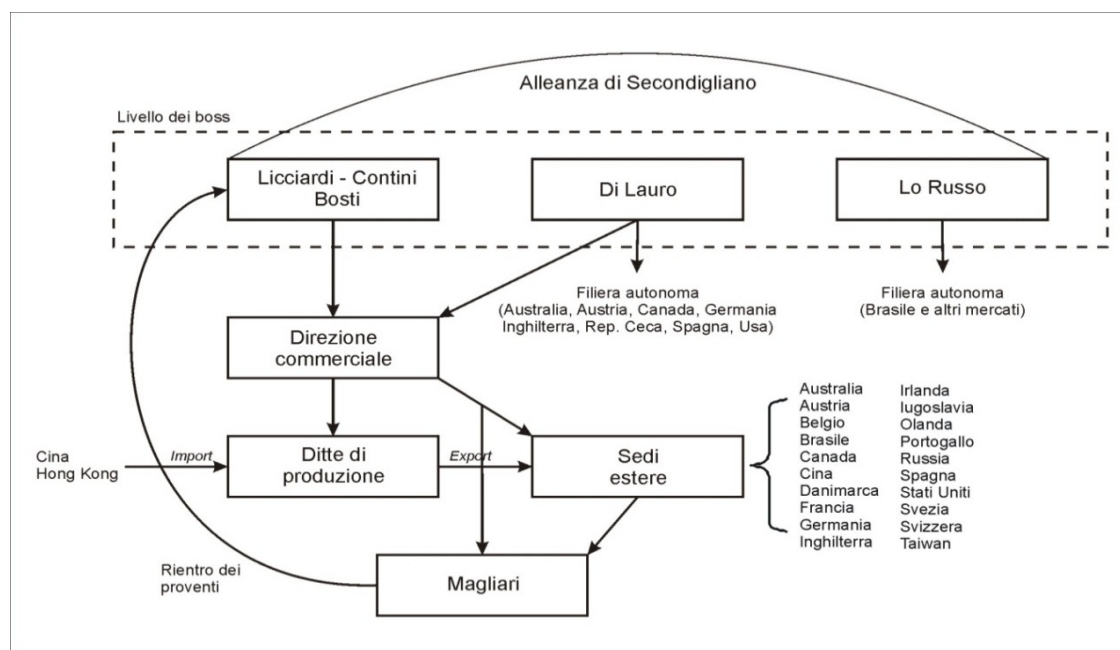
Alleanza di Secondigliano

Livello dei boss

Licciardi - Contini Bosti

Di Lauro

Lo Russo

Filiera autonoma (Australia, Austria, Canada, Germania Inghilterra, Rep. Ceca, Spagna, Usa)

Filiera autonoma (Brasile e altri mercati)

Direzione commerciale

Cina Hong Kong

Import

Ditte di produzione

Export

Sedi estere

Australia
Austria
Belgio
Brasile
Canada
Cina
Danimarca
Francia
Germania
Inghilterra

Irlanda
Iugoslavia
Olanda
Portogallo
Russia
Spagna
Stati Uniti
Svezia
Svizzera
Taiwan

Rientro dei proventi

Magliari